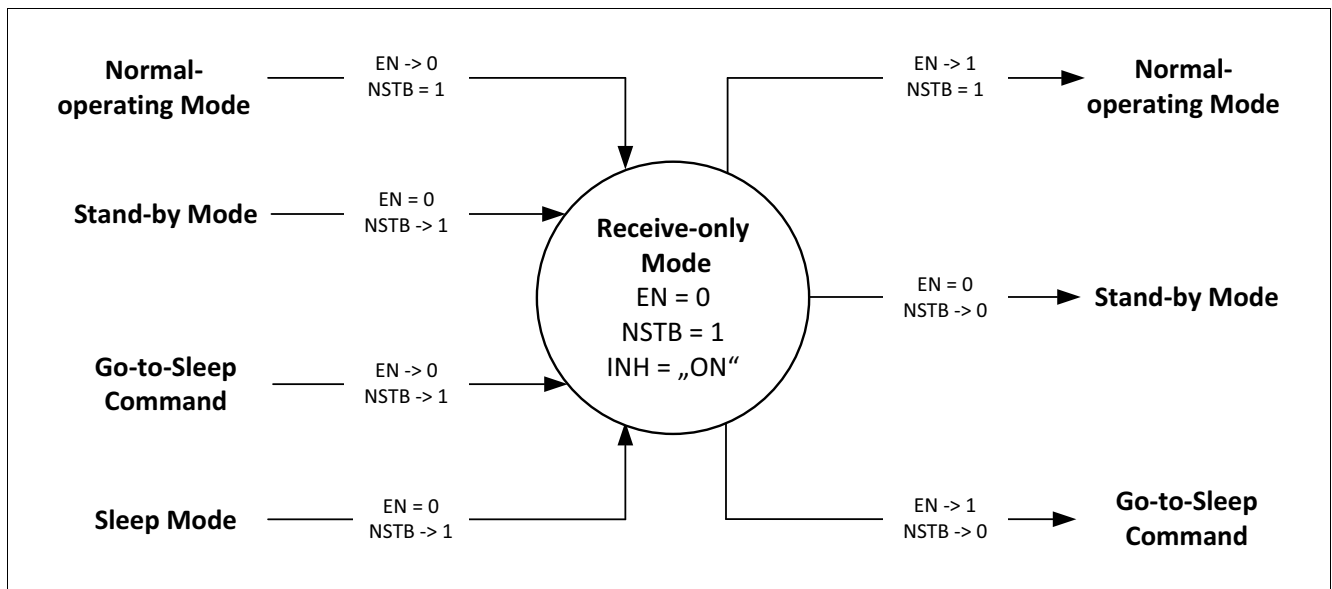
Normal-operating Mode

EN -> 0
NSTB = 1

Stand-by Mode

EN = 0
NSTB -> 1

Go-to-Sleep Command

EN -> 0
NSTB -> 1

Sleep Mode

EN = 0
NSTB -> 1

Receive-only Mode
EN = 0
NSTB = 1
INH = „ON“

EN -> 1
NSTB = 1

Normal-operating Mode

EN = 0
NSTB -> 0

Stand-by Mode

EN -> 1
NSTB -> 0

Go-to-Sleep Command